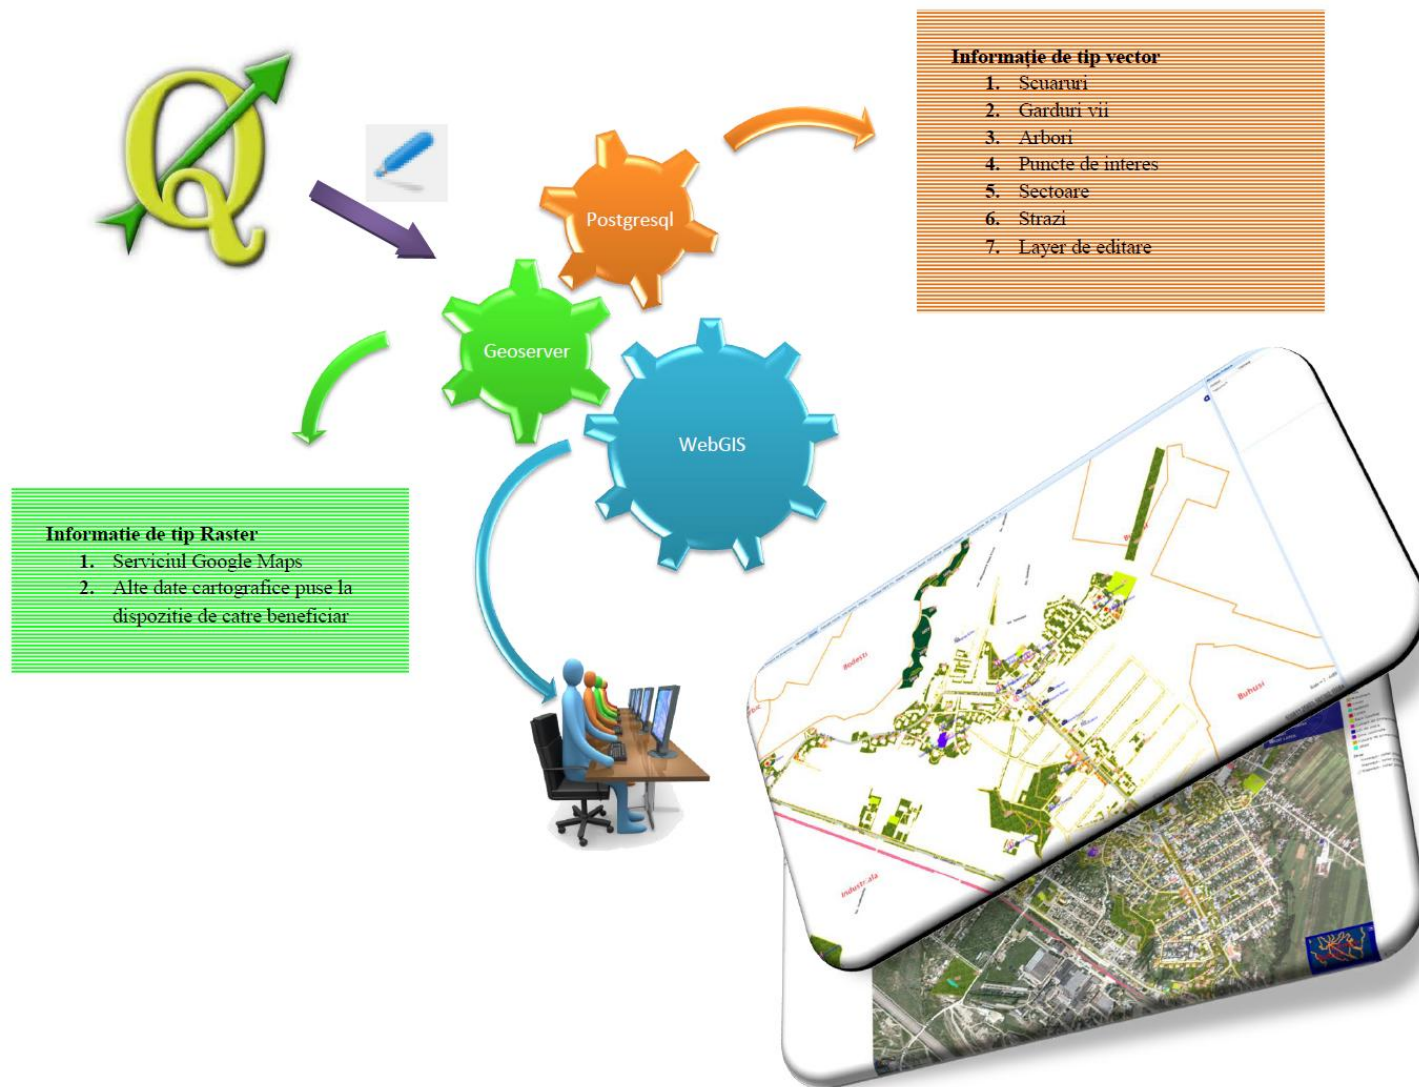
Informaţie de tip vector
1. Scuaruri
2. Garduri vii
3. Arbori
4. Puncte de interes
5. Sectoare
6. Strazi
7. Layer de editare

Postgresql

Geoserver

WebGIS

Informatie de tip Raster
1. Serviciul Google Maps
2. Alte date cartografice puse la dispozitie de catre beneficiar

Buhusi

Industriala